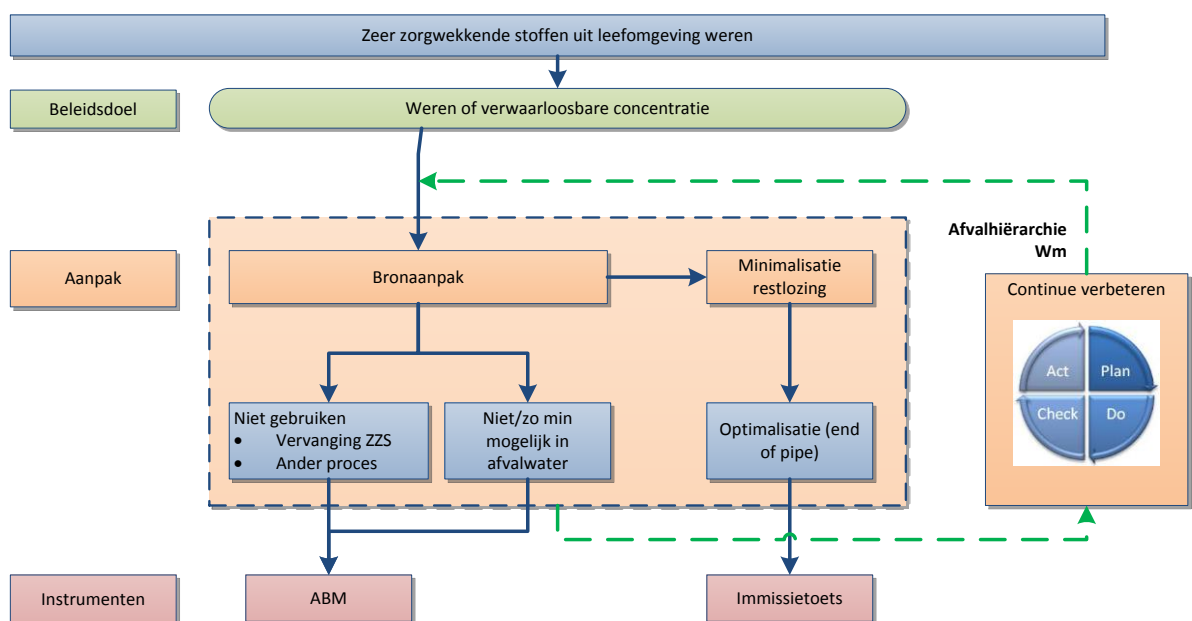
Zeer zorgwekkende stoffen uit leefomgeving weren

Beleidsdoel

Weren of verwaarloosbare concentratie

Afvalhiërarchie
Wm

Aanpak

Bronaanpak

Minimalisatie restlozing

Continue verbeteren

Act
Plan
Check
Do

Niet gebruiken
• Vervanging ZZS
• Ander proces

Niet/zo min mogelijk in afvalwater

Optimalisatie (end of pipe)

Instrumenten

ABM

Immissietoets